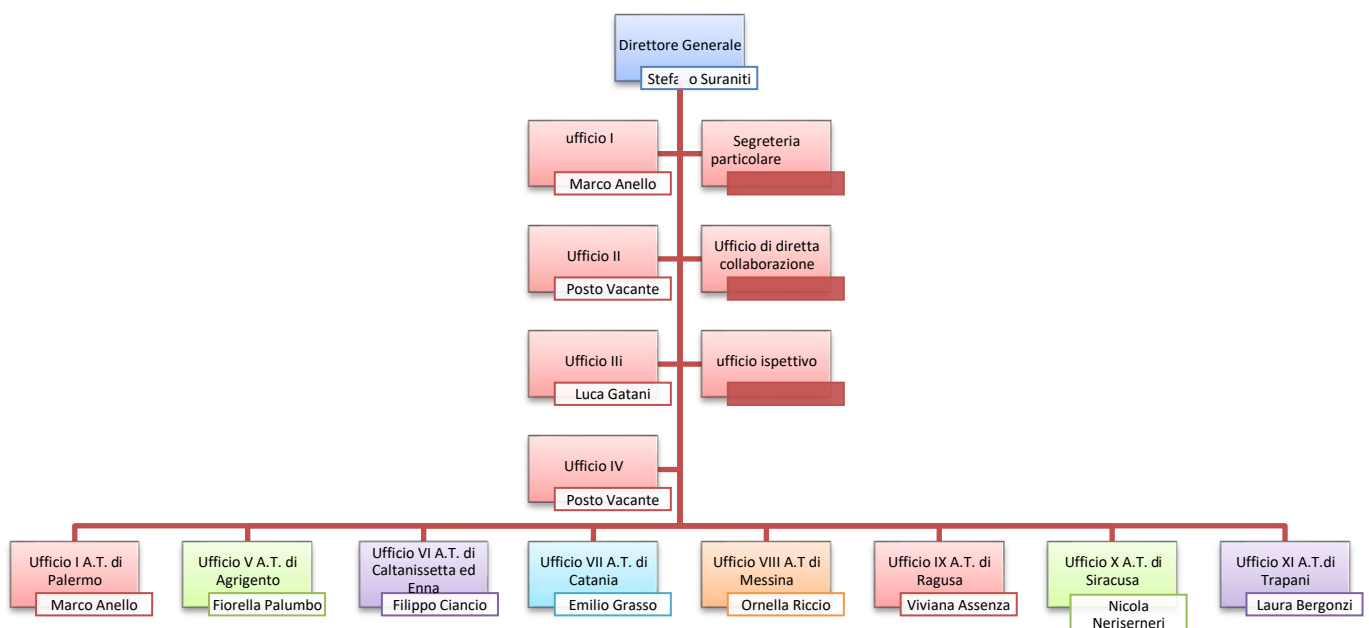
Direttore Generale

Stefa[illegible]o Suraniti

ufficio I

Marco Anello

Segreteria particolare

Ufficio II

Posto Vacante

Ufficio di diretta collaborazione

Ufficio III

Luca Gatani

ufficio ispettivo

Ufficio IV

Posto Vacante

Ufficio I A.T. di Palermo

Marco Anello

Ufficio V A.T. di Agrigento

Fiorella Palumbo

Ufficio VI A.T. di Caltanissetta ed Enna

Filippo Ciancio

Ufficio VII A.T. di Catania

Emilio Grasso

Ufficio VIII A.T di Messina

Ornella Riccio

Ufficio IX A.T. di Ragusa

Viviana Assenza

Ufficio X A.T. di Siracusa

Nicola Neriserneri

Ufficio XI A.T.di Trapani

Laura Bergonzi